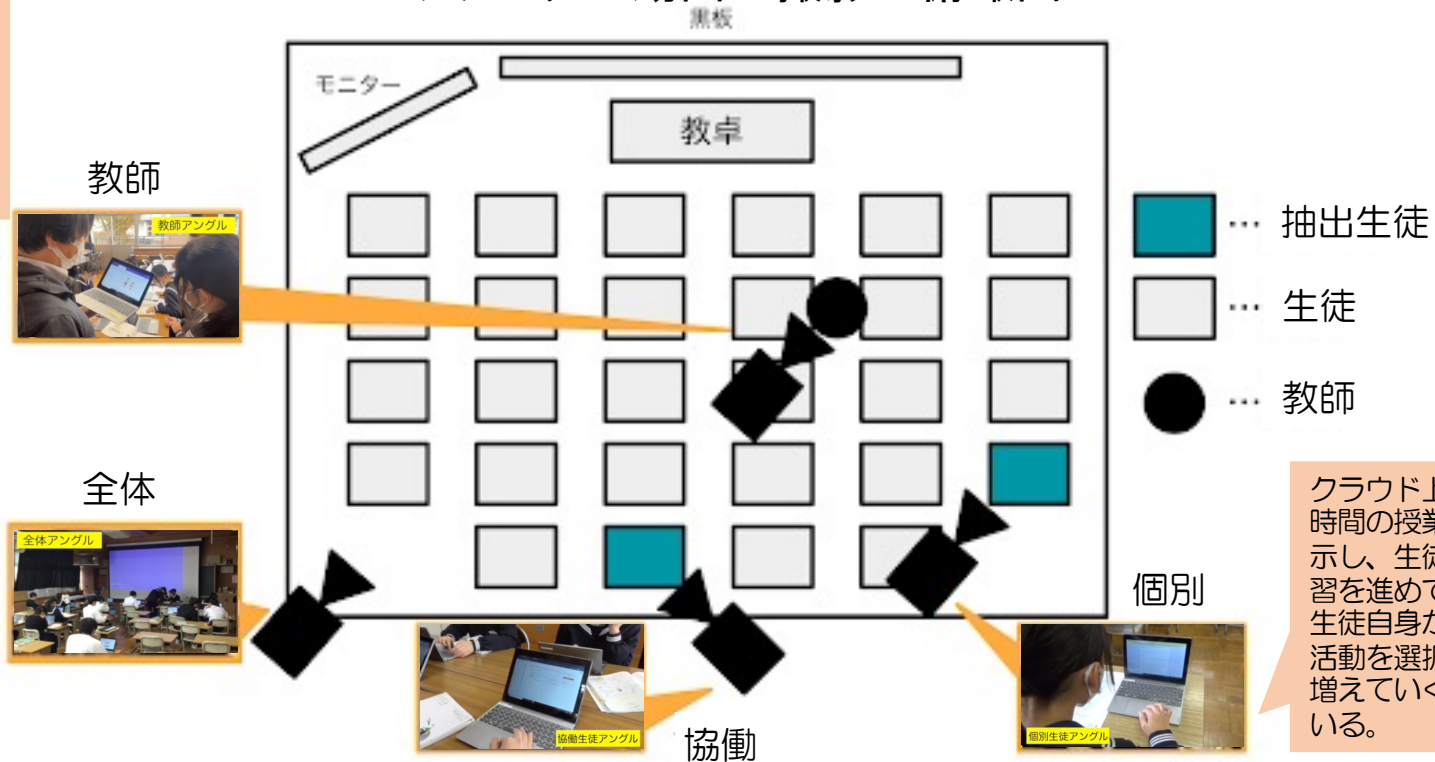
黒板

モニター

教卓

教師

教師アングル

全体

全体アングル

協働生徒アングル

協働

個別

個別生徒アングル

… 抽出生徒

… 生徒

… 教師

クラウド上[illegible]
時間の授業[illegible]
示し、生徒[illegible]
習を進めて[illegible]
生徒自身が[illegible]
活動を選択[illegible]
増えていく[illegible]
いる。